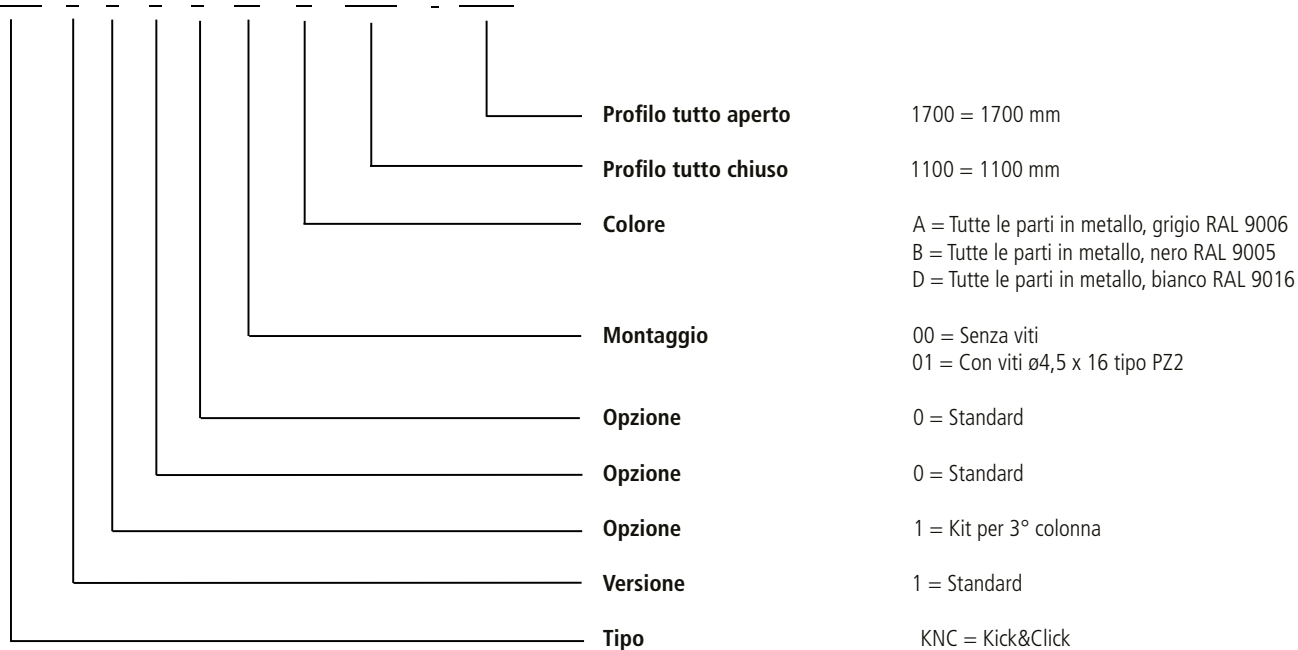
**Profilo tutto aperto** 1700 = 1700 mm

**Profilo tutto chiuso** 1100 = 1100 mm

**Colore** A = Tutte le parti in metallo, grigio RAL 9006
B = Tutte le parti in metallo, nero RAL 9005
D = Tutte le parti in metallo, bianco RAL 9016

**Montaggio** 00 = Senza viti
01 = Con viti ø4,5 x 16 tipo PZ2

**Opzione** 0 = Standard

**Opzione** 0 = Standard

**Opzione** 1 = Kit per 3° colonna

**Versione** 1 = Standard

**Tipo** KNC = Kick&Click